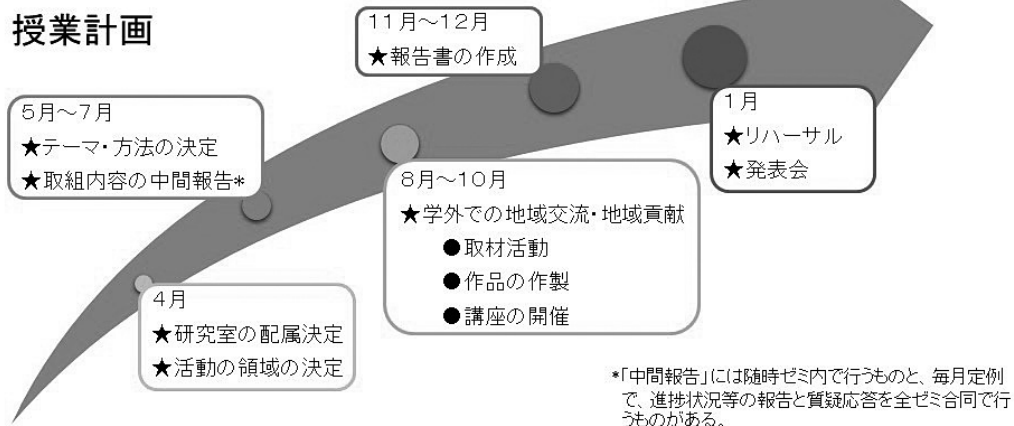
授業計画

4月
★研究室の配属決定
★活動の領域の決定

5月～7月
★テーマ・方法の決定
★取組内容の中間報告*

8月～10月
★学外での地域交流・地域貢献
●取材活動
●作品の作製
●講座の開催

11月～12月
★報告書の作成

1月
★リハーサル
★発表会

*「中間報告」には随時ゼミ内で行うものと、毎月定例で、進捗状況等の報告と質疑応答を全ゼミ合同で行うものがある。